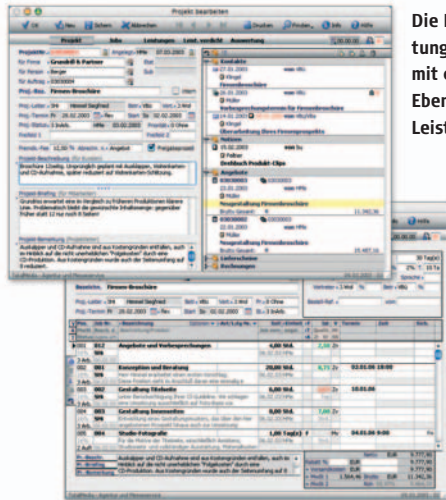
Projekt bearbeiten

OK Neu Schem. Abbrechen Drucken Pivolar... Info Hilfe

Projekt Info Leistungen Leist. verdicht Auswertung

Projekt-Nr. Eingelegt: Hfe 07.03.2003
für Firma Grandhill & Partner
für Person Berger
für Auftrag

Proj.-Bez. Firmen-Broschüre

Proj.-Leiter Hensel Siegfried
Proj.-Termin 26.02.2003
Proj.-Status 3 Erteilt
Proj.-Art

Projekt-Beschreibung

Broschüre 12seitig. Ursprünglich gedacht mit Auslagen, Vorlorchanen und CD-Aufnahme, später reduziert auf Vorlorchanen-Schätzung.

Projekt-Briefing

Grundriss erworben eine im Bereich zu früheren Produktionen klarere Line. Problematisch leider die gewünschte Inhaltsmenge: gegenüber früher statt 12 nur noch 8 Seiten!

Projekt-Bemerkung

Auslagen und CD-Aufnahme sind aus Kostengründen entfallen, auch im Hinblick auf die nicht unerheblichen "Folgekosten" durch eine CD-Produktion.

Kontakte
27.01.2003
Klingel
Müller
Vorbesprechungstermin für Firmenbroschüre
Überarbeitung Ihres Firmenprospekts
Folkert
Dreiblock Produkt-Clips
Angebote
Neugestaltung Firmenbroschüre
Neugestaltung Firmenbroschüre
Lieferscheine
Rechnungen

Die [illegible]
tung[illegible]
mit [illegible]
Eben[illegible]
Leis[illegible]

Bezeichn. Firmen-Broschüre
Proj.-Leiter Hensel Siegfried
Proj.-Termin 26.02.2003

Angebote und Vorbesprechungen 4,00 Std.
Konzeption und Beratung 20,00 Std.
Gestaltung Titelseite 6,00 Std.
Gestaltung Innenseiten 8,00 Std.
Studio-Fotografie 1,00 Tag(e)

Auslagen und CD-Aufnahme sind aus Kostengründen entfallen, auch im Hinblick auf die nicht unerheblichen "Folgekosten" durch eine CD-Produktion.